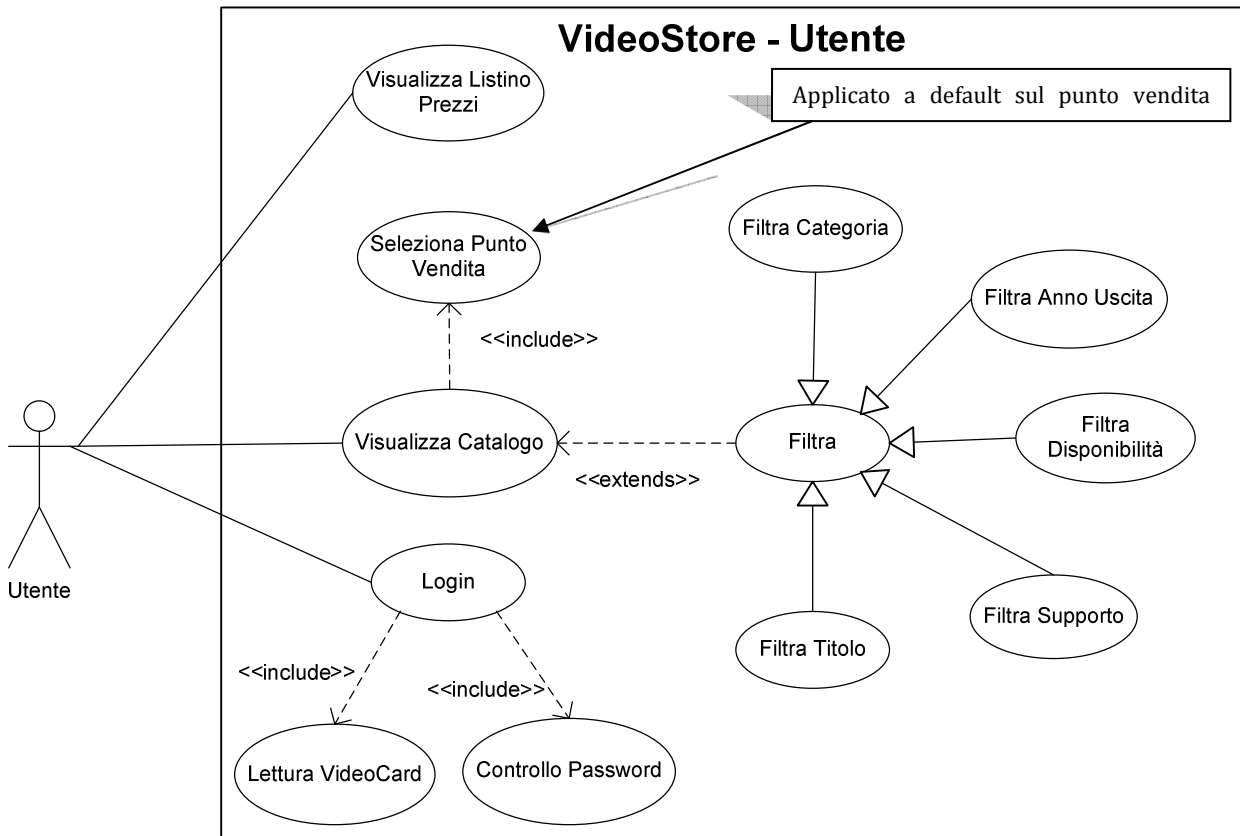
VideoStore - Utente

Visualizza Listino Prezzi

Applicato a default sul punto vendita

Seleziona Punto Vendita

Filtra Categoria

Filtra Anno Uscita

<<include>>

Utente

Visualizza Catalogo

Filtra

Filtra Disponibilità

<<extends>>

Login

Filtra Supporto

Filtra Titolo

<<include>>

<<include>>

Lettura VideoCard

Controllo Password